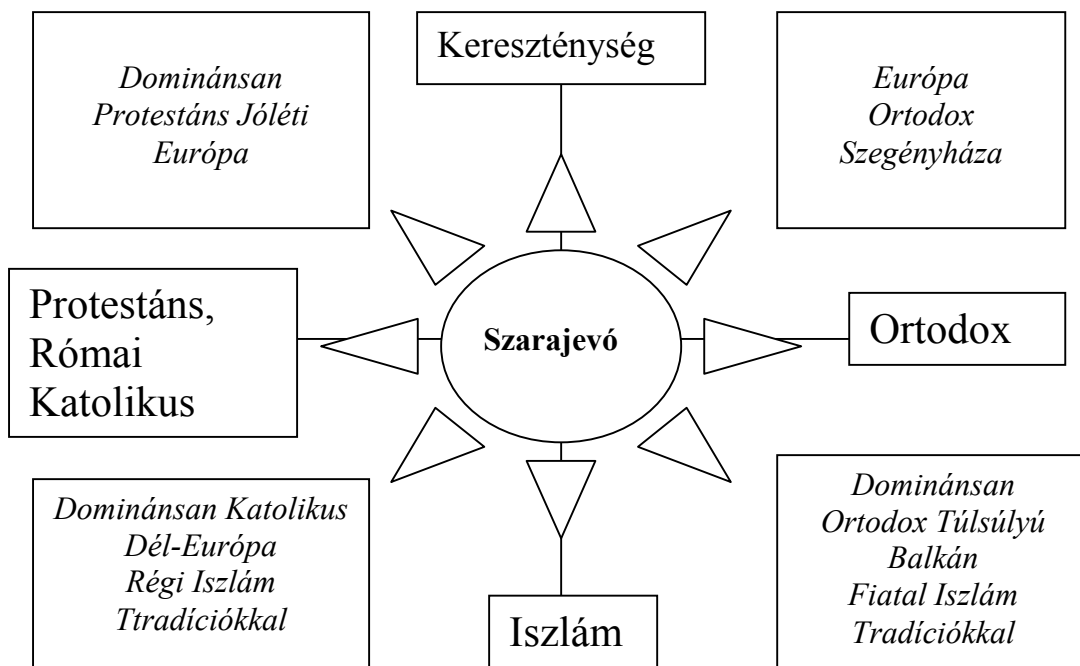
Kereszténység

Dominánsan Protestáns Jóléti Európa

Európa Ortodox Szegényháza

Protestáns, Római Katolikus

Szarajevó

Ortodox

Dominánsan Katolikus Dél-Európa Régi Iszlám Ttradíciókkal

Dominánsan Ortodox Túlsúlyú Balkán Fiatal Iszlám Tradíciókkal

Iszlám